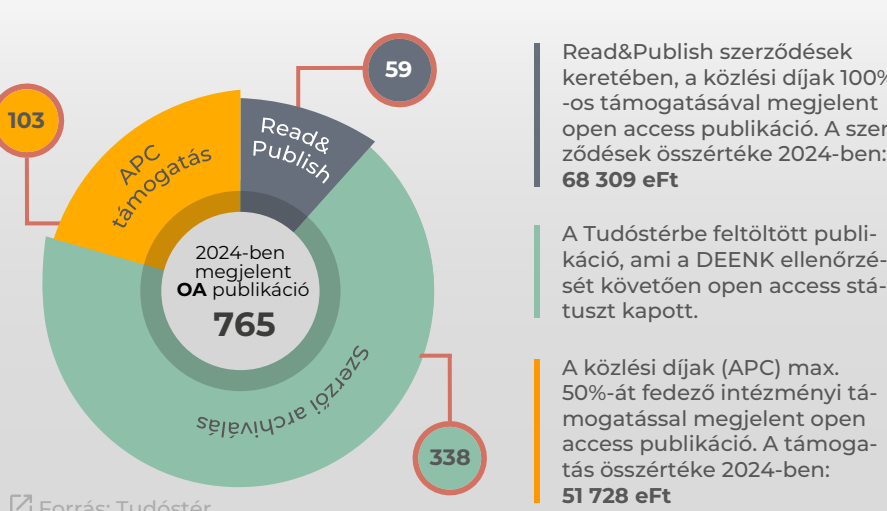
103

APC támogatás

Read& Publish

59

2024-ben megjelent OA publikáció 765

Szerzői archiválás

338

Forrás: Tudóstér

Read&Publish szerződések keretében, a közlési díjak 100%-os támogatásával megjelent open access publikáció. A szerződések összértéke 2024-ben: 68 309 eFt

A Tudóstérbe feltöltött publikáció, ami a DEENK ellenőrzését követően open access státuszt kapott.

A közlési díjak (APC) max. 50%-át fedező intézményi támogatással megjelent open access publikáció. A támogatás összértéke 2024-ben: 51 728 eFt